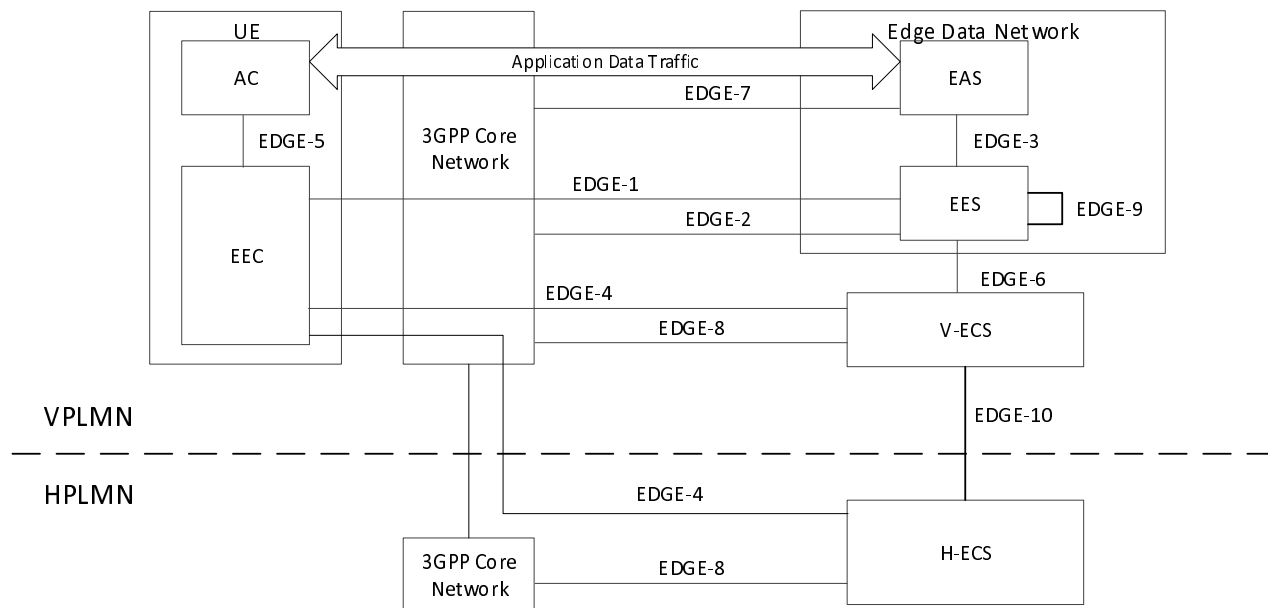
UE

AC

Application Data Traffic

Edge Data Network

EAS

EDGE-7

EDGE-5

3GPP Core Network

EDGE-3

EDGE-1

EES

EDGE-9

EDGE-2

EEC

EDGE-6

EDGE-4

EDGE-8

V-ECS

VPLMN

EDGE-10

HPLMN

EDGE-4

H-ECS

3GPP Core Network

EDGE-8